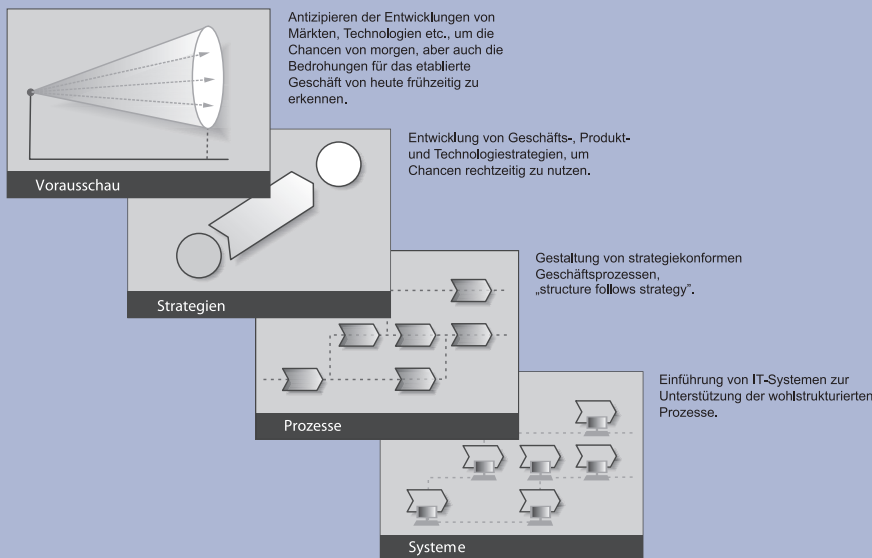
Antizipieren der Entwicklungen von Märkten, Technologien etc., um die Chancen von morgen, aber auch die Bedrohungen für das etablierte Geschäft von heute frühzeitig zu erkennen.

Vorausschau

Entwicklung von Geschäfts-, Produkt- und Technologiestrategien, um Chancen rechtzeitig zu nutzen.

Strategien

Gestaltung von strategiekonformen Geschäftsprozessen, „structure follows strategy".

Prozesse

Einführung von IT-Systemen zur Unterstützung der wohlstrukturierten Prozesse.

Systeme